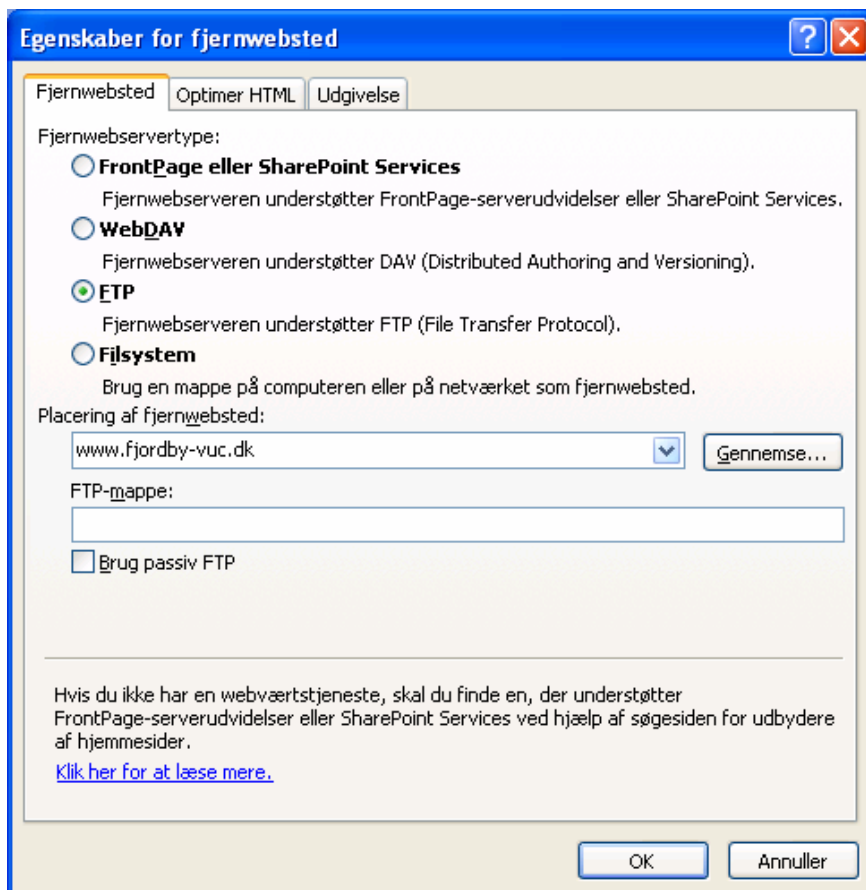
Egenskaber for fjernwebsted

?

Fjernwebsted | Optimer HTML | Udgivelse

Fjernwebservertype:

FrontPage eller SharePoint Services

Fjernwebserveren understøtter FrontPage-serverudvidelser eller SharePoint Services.

WebDAV

Fjernwebserveren understøtter DAV (Distributed Authoring and Versioning).

FTP

Fjernwebserveren understøtter FTP (File Transfer Protocol).

Filsystem

Brug en mappe på computeren eller på netværket som fjernwebsted.

Placering af fjernwebsted:

www.fjordby-vuc.dk

Gennemse...

FTP-mappe:

Brug passiv FTP

Hvis du ikke har en webværtstjeneste, skal du finde en, der understøtter FrontPage-serverudvidelser eller SharePoint Services ved hjælp af søgesiden for udbydere af hjemmesider.

Klik her for at læse mere.

OK

Annuller